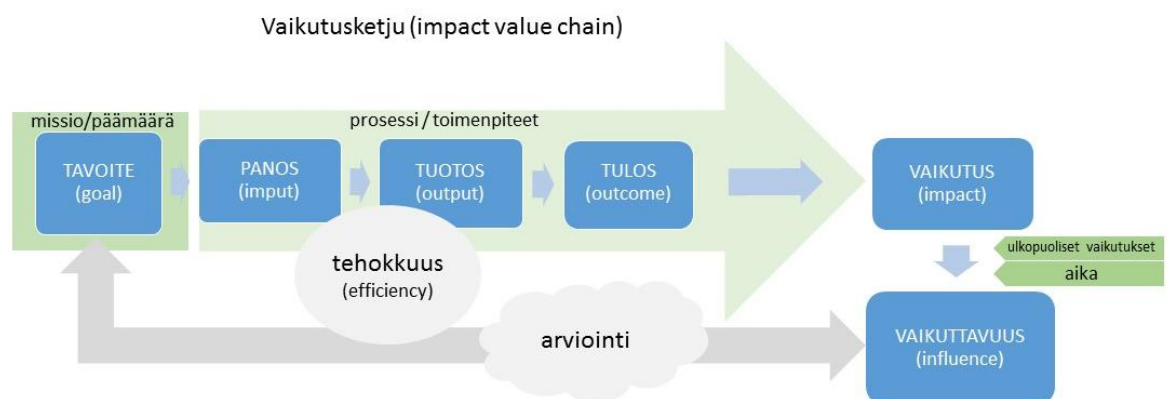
Vaikutusketju (impact value chain)

missio/päämäärä

prosessi / toimenpiteet

TAVOITE
(goal)

PANOS
(imput)

TUOTOS
(output)

TULOS
(outcome)

VAIKUTUS
(impact)

tehokkuus
(efficiency)

ulkopuoliset vaikutukset

aika

arviointi

VAIKUTTAVUUS
(influence)